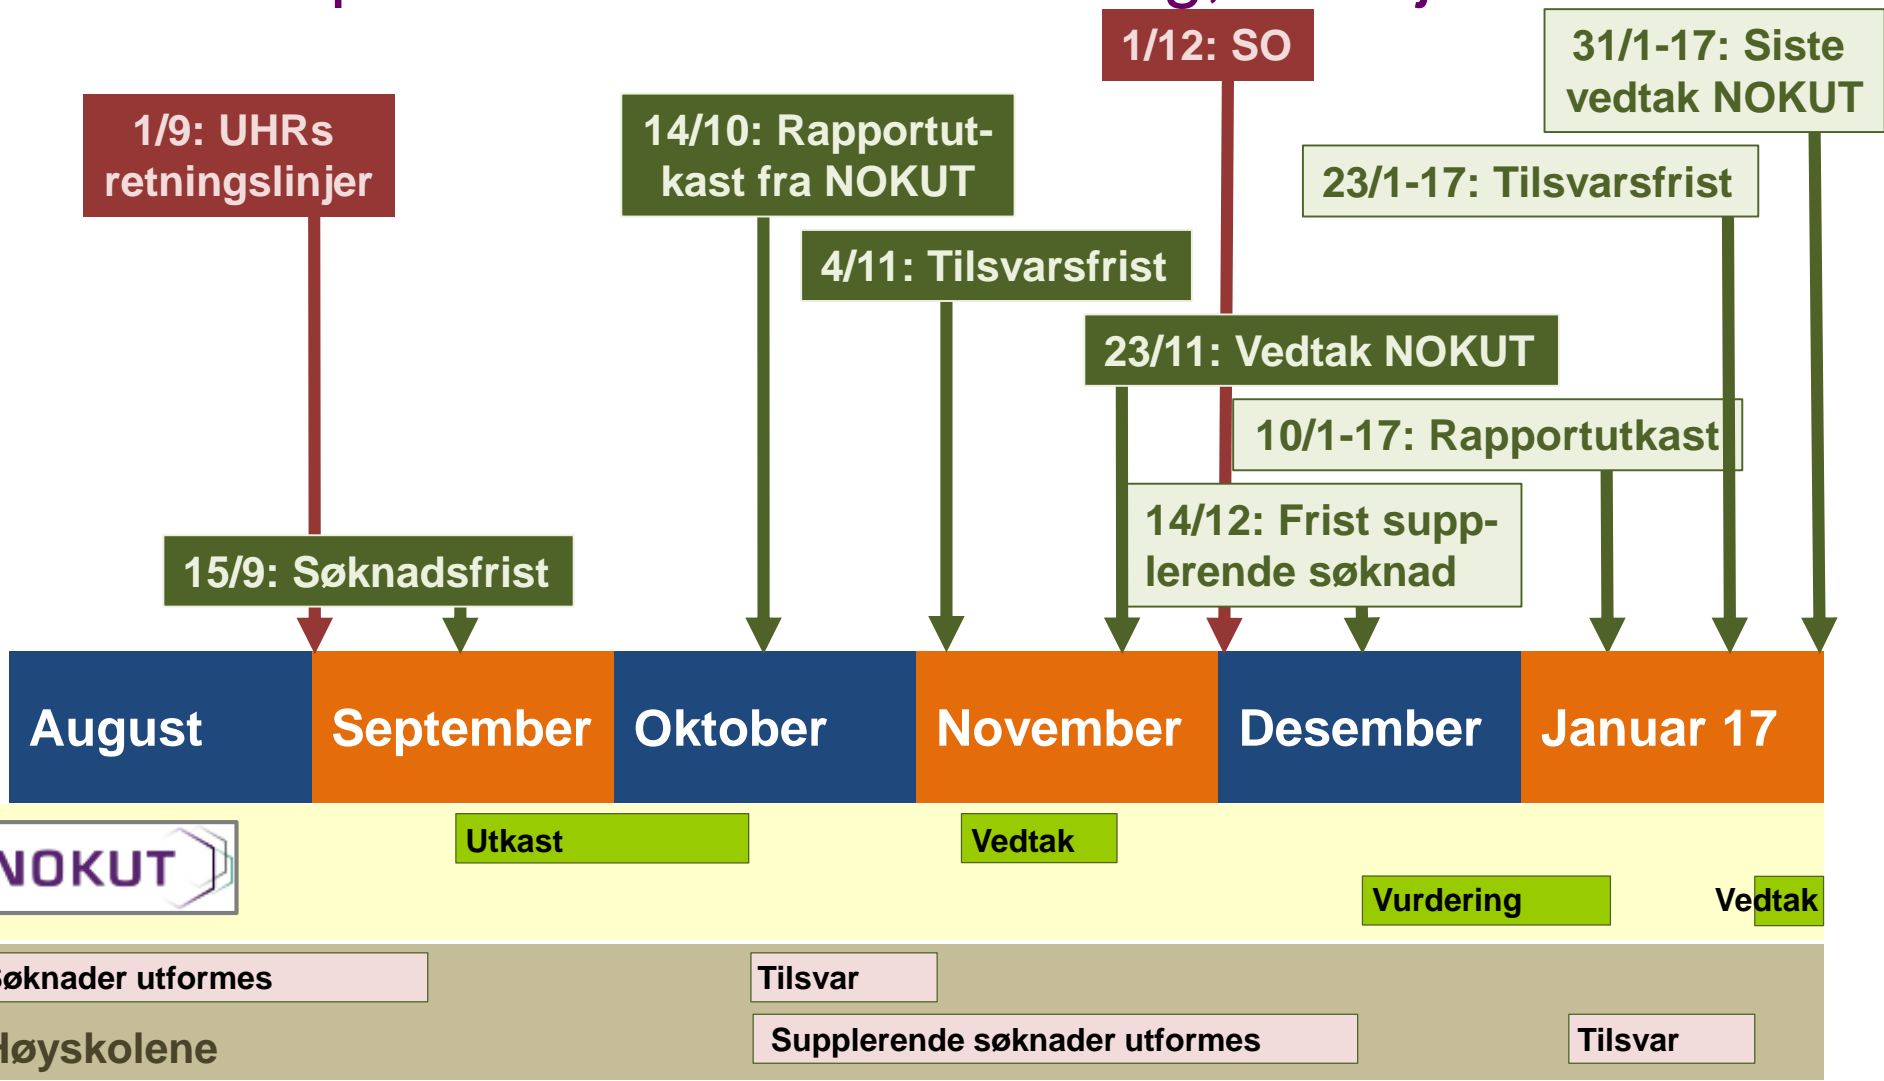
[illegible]

1/12: SO

31/1-17: Siste vedtak NOKUT

1/9: UHRs retningslinjer

14/10: Rapportutkast fra NOKUT

23/1-17: Tilsvarsfrist

4/11: Tilsvarsfrist

23/11: Vedtak NOKUT

10/1-17: Rapportutkast

14/12: Frist supplerende søknad

15/9: Søknadsfrist

August | September | Oktober | November | Desember | Januar 17

NOKUT

Utkast

Vedtak

Vurdering

Vedtak

øknader utformes

Tilsvar

Høyskolene

Supplerende søknader utformes

Tilsvar